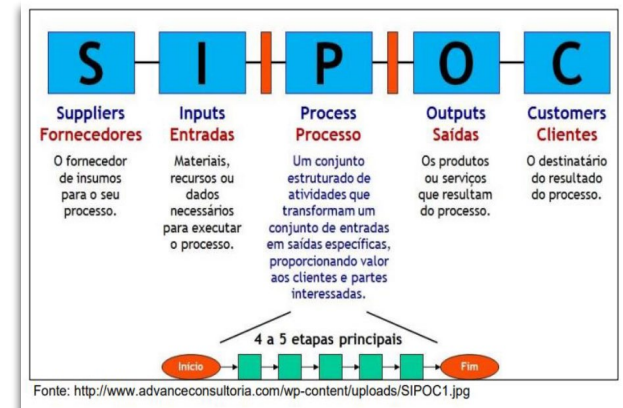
S

I

P

O

C

Suppliers
Fornecedores

O fornecedor de insumos para o seu processo.

Inputs
Entradas

Materiais, recursos ou dados necessários para executar o processo.

Process
Processo

Um conjunto estruturado de atividades que transformam um conjunto de entradas em saídas específicas, proporcionando valor aos clientes e partes interessadas.

Outputs
Saídas

Os produtos ou serviços que resultam do processo.

Customers
Clientes

O destinatário do resultado do processo.

4 a 5 etapas principais

Inicio

Fim

Fonte: http://www.advanceconsultoria.com/wp-content/uploads/SIPOC1.jpg